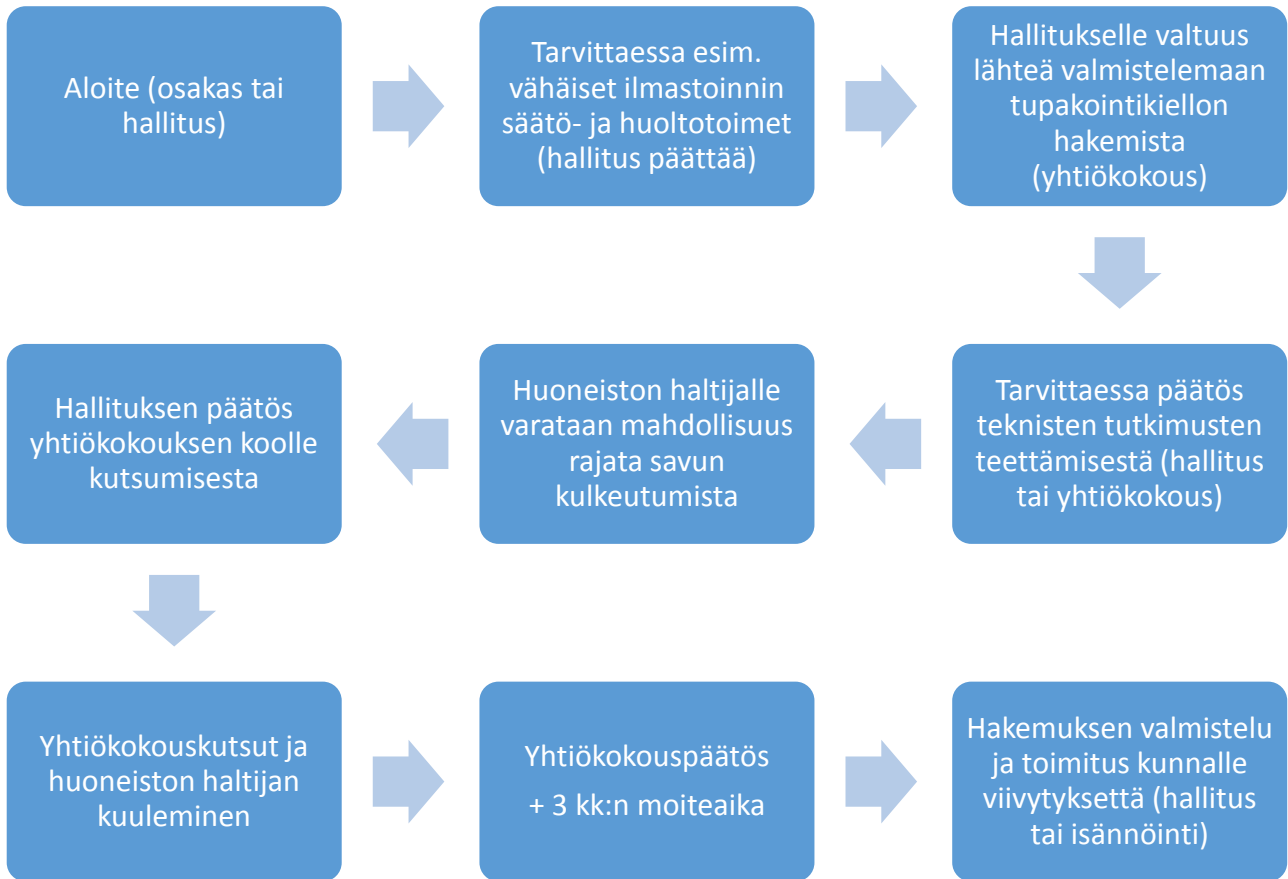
Aloite (osakas tai hallitus)

Tarvittaessa esim. vähäiset ilmastoinnin säätö- ja huoltotoimet (hallitus päättää)

Hallitukselle valtuus lähteä valmistelemaan tupakointikiellon hakemista (yhtiökokous)

Tarvittaessa päätös teknisten tutkimusten teettämisestä (hallitus tai yhtiökokous)

Huoneiston haltijalle varataan mahdollisuus rajata savun kulkeutumista

Hallituksen päätös yhtiökokouksen koolle kutsumisesta

Yhtiökokouskutsut ja huoneiston haltijan kuuleminen

Yhtiökokouspäätös

+ 3 kk:n moiteaika

Hakemuksen valmistelu ja toimitus kunnalle viivytyksettä (hallitus tai isännöinti)